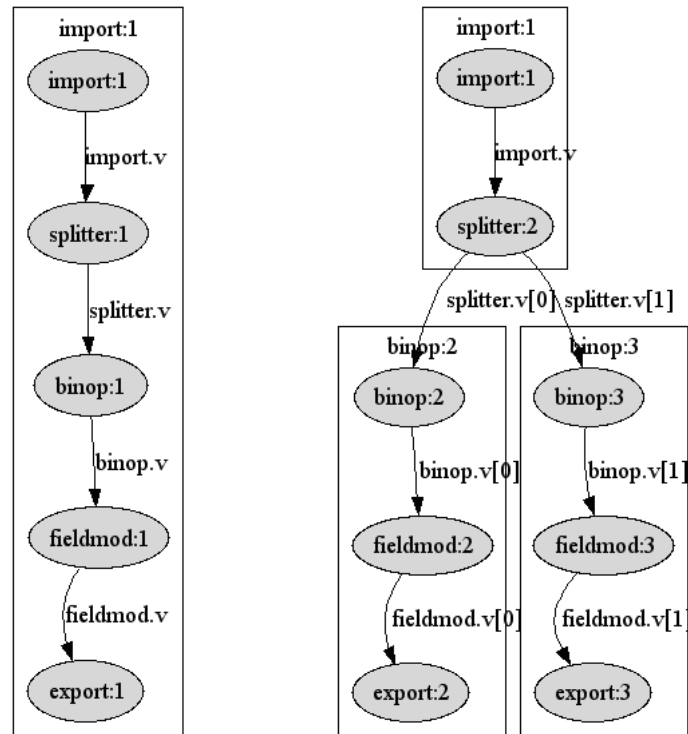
import:1

import:1

import.v

splitter:1

splitter.v

binop:1

binop.v

fieldmod:1

fieldmod.v

export:1

import:1

import:1

import.v

splitter:2

splitter.v[0]

splitter.v[1]

binop:2

binop:2

binop.v[0]

fieldmod:2

fieldmod.v[0]

export:2

binop:3

binop:3

binop.v[1]

fieldmod:3

fieldmod.v[1]

export:3